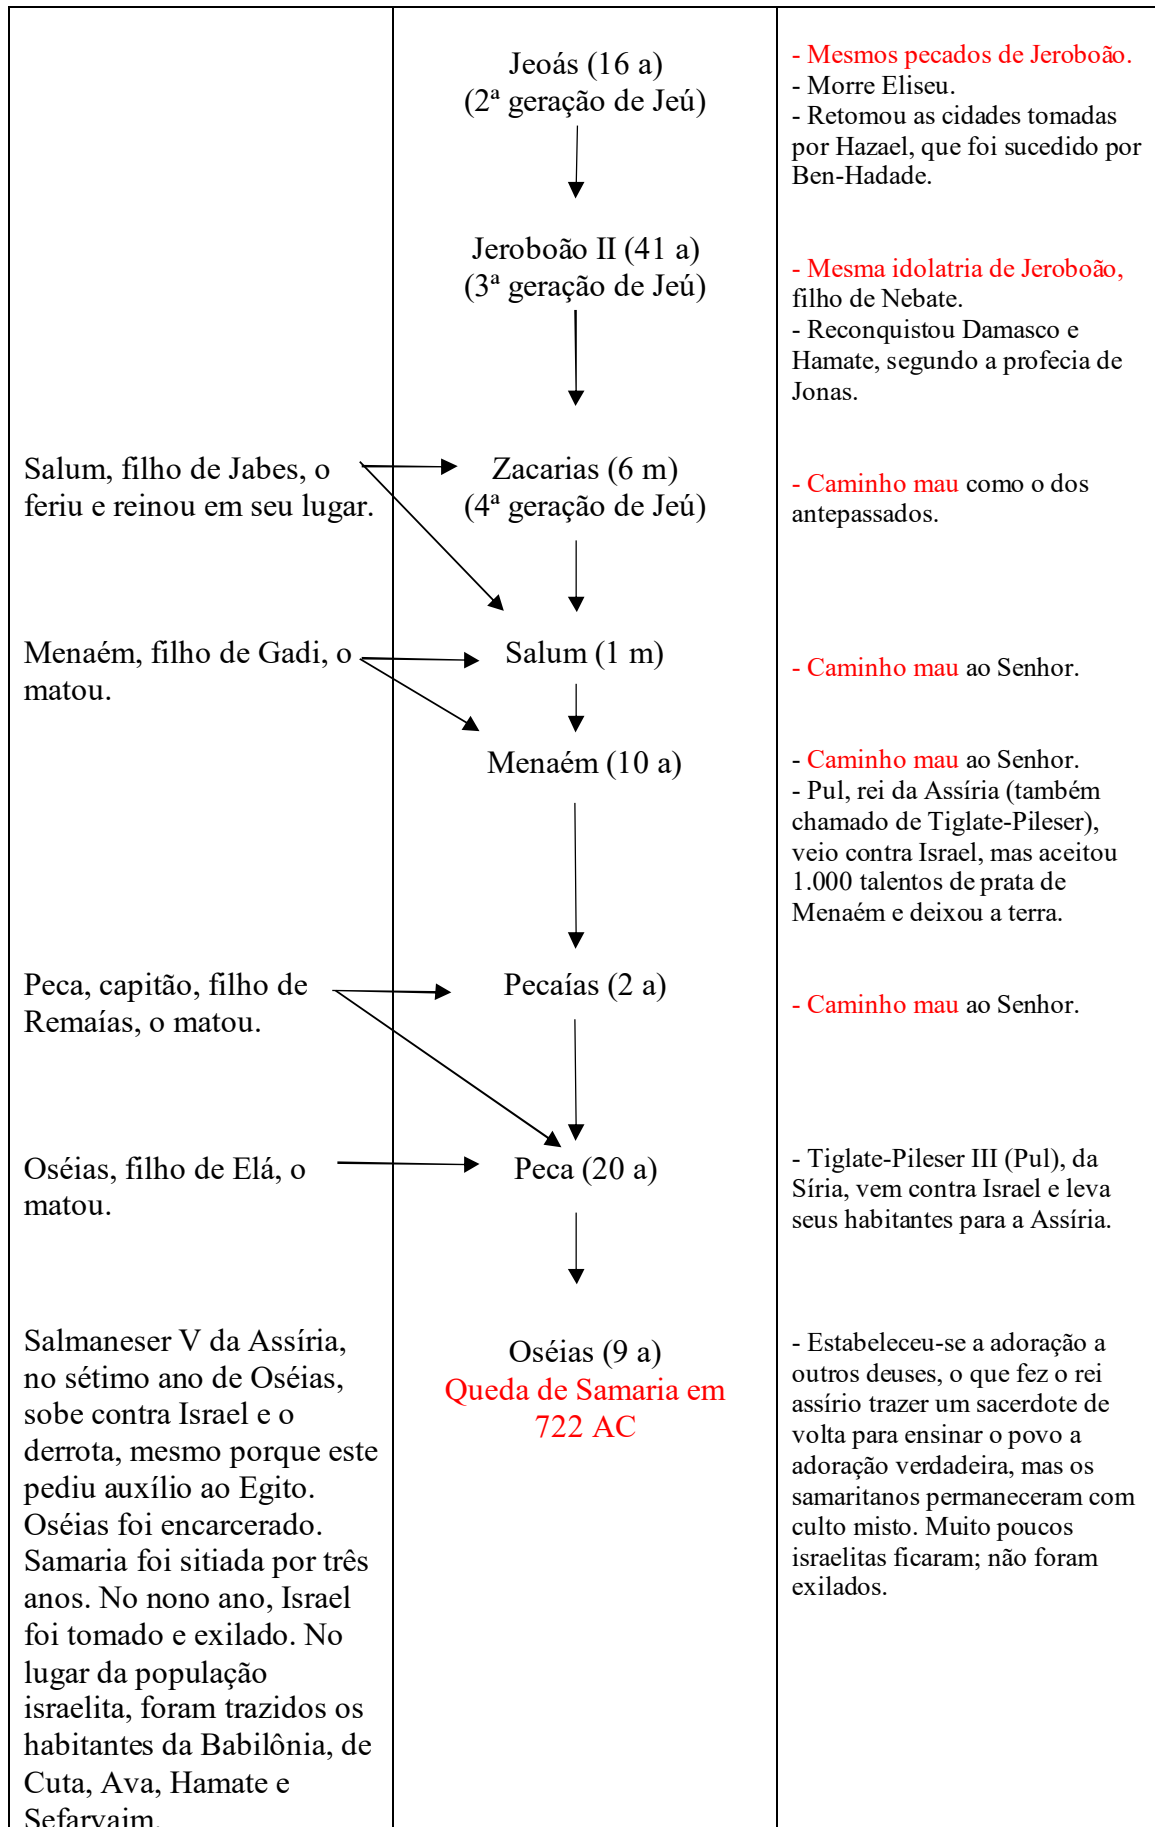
| | | |
|---|---|---|
| | Jeoás (16 a) (2ª geração de Jeú) | - Mesmos pecados de Jeroboão. - Morre Eliseu. - Retomou as cidades tomadas por Hazael, que foi sucedido por Ben-Hadade. |
| | Jeroboão II (41 a) (3ª geração de Jeú) | - Mesma idolatria de Jeroboão, filho de Nebate. - Reconquistou Damasco e Hamate, segundo a profecia de Jonas. |
| Salum, filho de Jabes, o feriu e reinou em seu lugar. | Zacarias (6 m) (4ª geração de Jeú) | - Caminho mau como o dos antepassados. |
| Menaém, filho de Gadi, o matou. | Salum (1 m) | - Caminho mau ao Senhor. |
| | Menaém (10 a) | - Caminho mau ao Senhor. - Pul, rei da Assíria (também chamado de Tiglate-Pileser), veio contra Israel, mas aceitou 1.000 talentos de prata de Menaém e deixou a terra. |
| Peca, capitão, filho de Remaías, o matou. | Pecaías (2 a) | - Caminho mau ao Senhor. |
| Oséias, filho de Elá, o matou. | Peca (20 a) | - Tiglate-Pileser III (Pul), da Síria, vem contra Israel e leva seus habitantes para a Assíria. |
| Salmaneser V da Assíria, no sétimo ano de Oséias, sobe contra Israel e o derrota, mesmo porque este pediu auxílio ao Egito. Oséias foi encarcerado. Samaria foi sitiada por três anos. No nono ano, Israel foi tomado e exilado. No lugar da população israelita, foram trazidos os habitantes da Babilônia, de Cuta, Ava, Hamate e Sefarvaim. | Oséias (9 a) Queda de Samaria em 722 AC | - Estabeleceu-se a adoração a outros deuses, o que fez o rei assírio trazer um sacerdote de volta para ensinar o povo a adoração verdadeira, mas os samaritanos permaneceram com culto misto. Muito poucos israelitas ficaram; não foram exilados. |